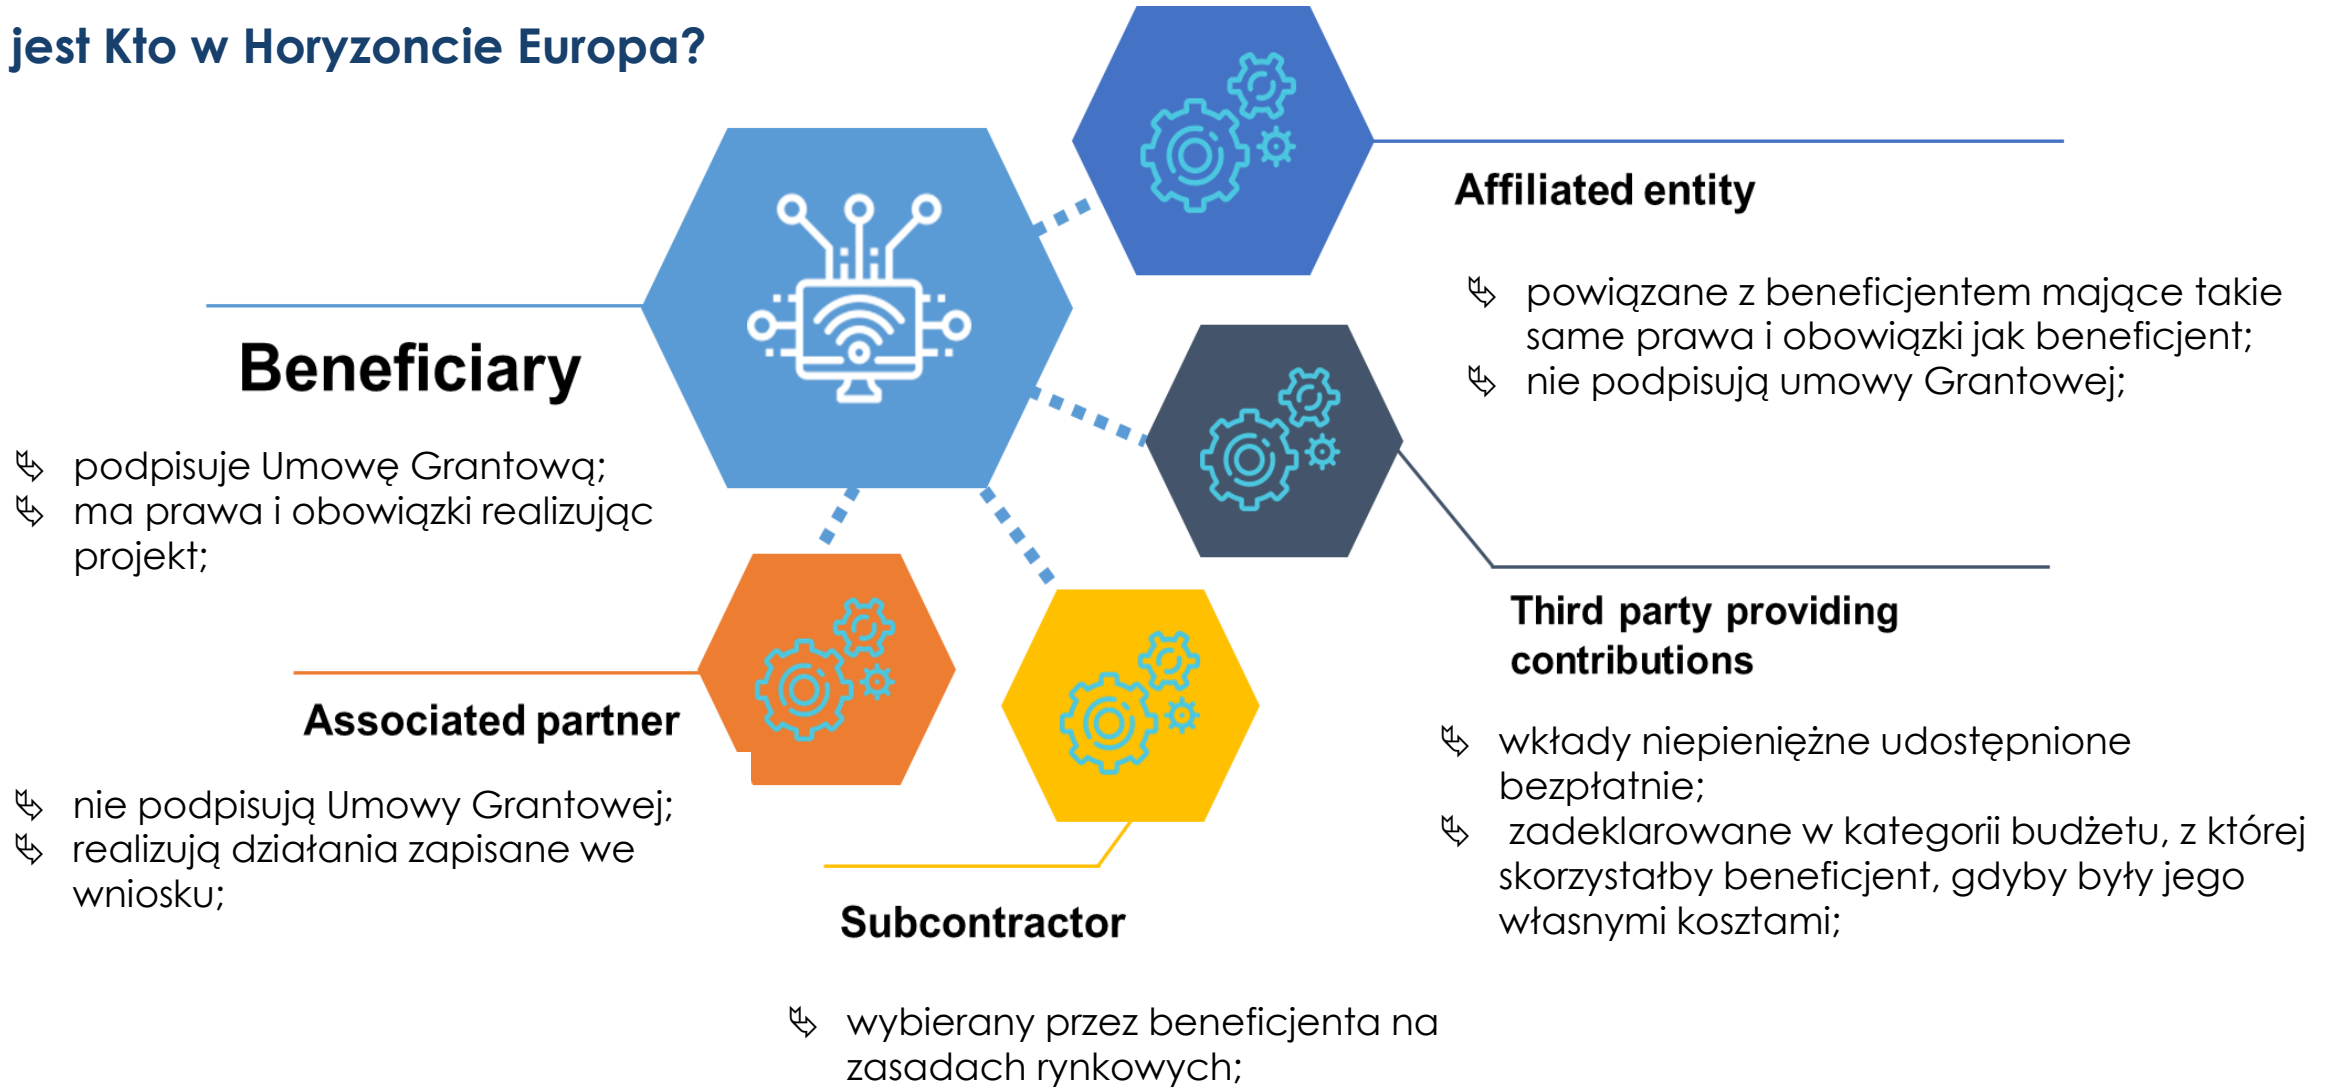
jest Kto w Horyzoncie Europa?

Beneficiary

- podpisuje Umowę Grantową;
- ma prawa i obowiązki realizując projekt;

Affiliated entity

- powiązane z beneficjentem mające takie same prawa i obowiązki jak beneficjent;
- nie podpisują umowy Grantowej;

Third party providing contributions

- wkłady niepieniężne udostępnione bezpłatnie;
- zadeklarowane w kategorii budżetu, z której skorzystałby beneficjent, gdyby były jego własnymi kosztami;

Associated partner

- nie podpisują Umowy Grantowej;
- realizują działania zapisane we wniosku;

Subcontractor

- wybierany przez beneficjenta na zasadach rynkowych;